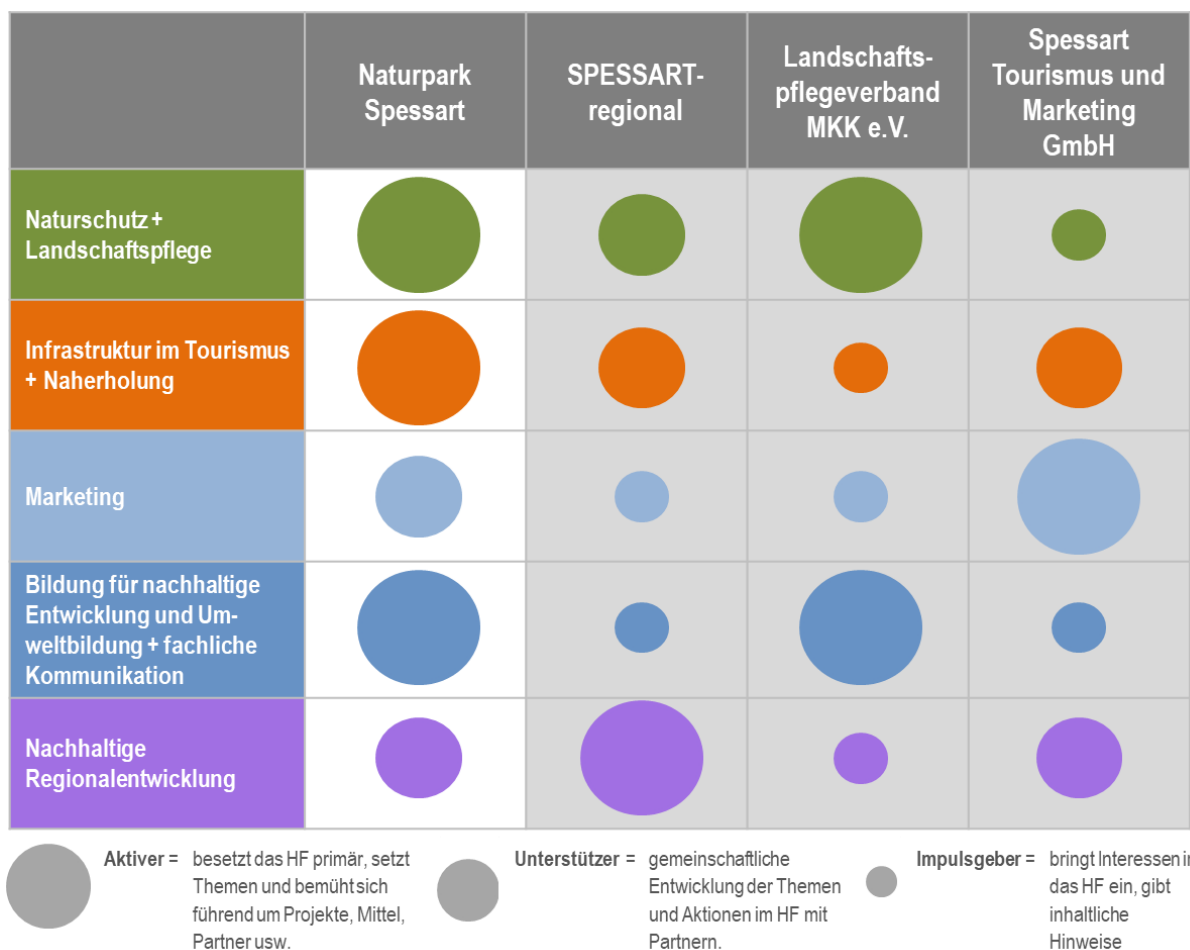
| | Naturpark Spessart | SPESSART-regional | Landschaftspflegeverband MKK e.V. | Spessart Tourismus und Marketing GmbH |
|---|---|---|---|---|
| Naturschutz + Landschaftspflege | | | | |
| Infrastruktur im Tourismus + Naherholung | | | | |
| Marketing | | | | |
| Bildung für nachhaltige Entwicklung und Umweltbildung + fachliche Kommunikation | | | | |
| Nachhaltige Regionalentwicklung | | | | |

Aktiver = besetzt das HF primär, setzt Themen und bemüht sich führend um Projekte, Mittel, Partner usw.

Unterstützer = gemeinschaftliche Entwicklung der Themen und Aktionen im HF mit Partnern.

Impulsgeber = bringt Interessen i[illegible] das HF ein, gibt inhaltliche Hinweise